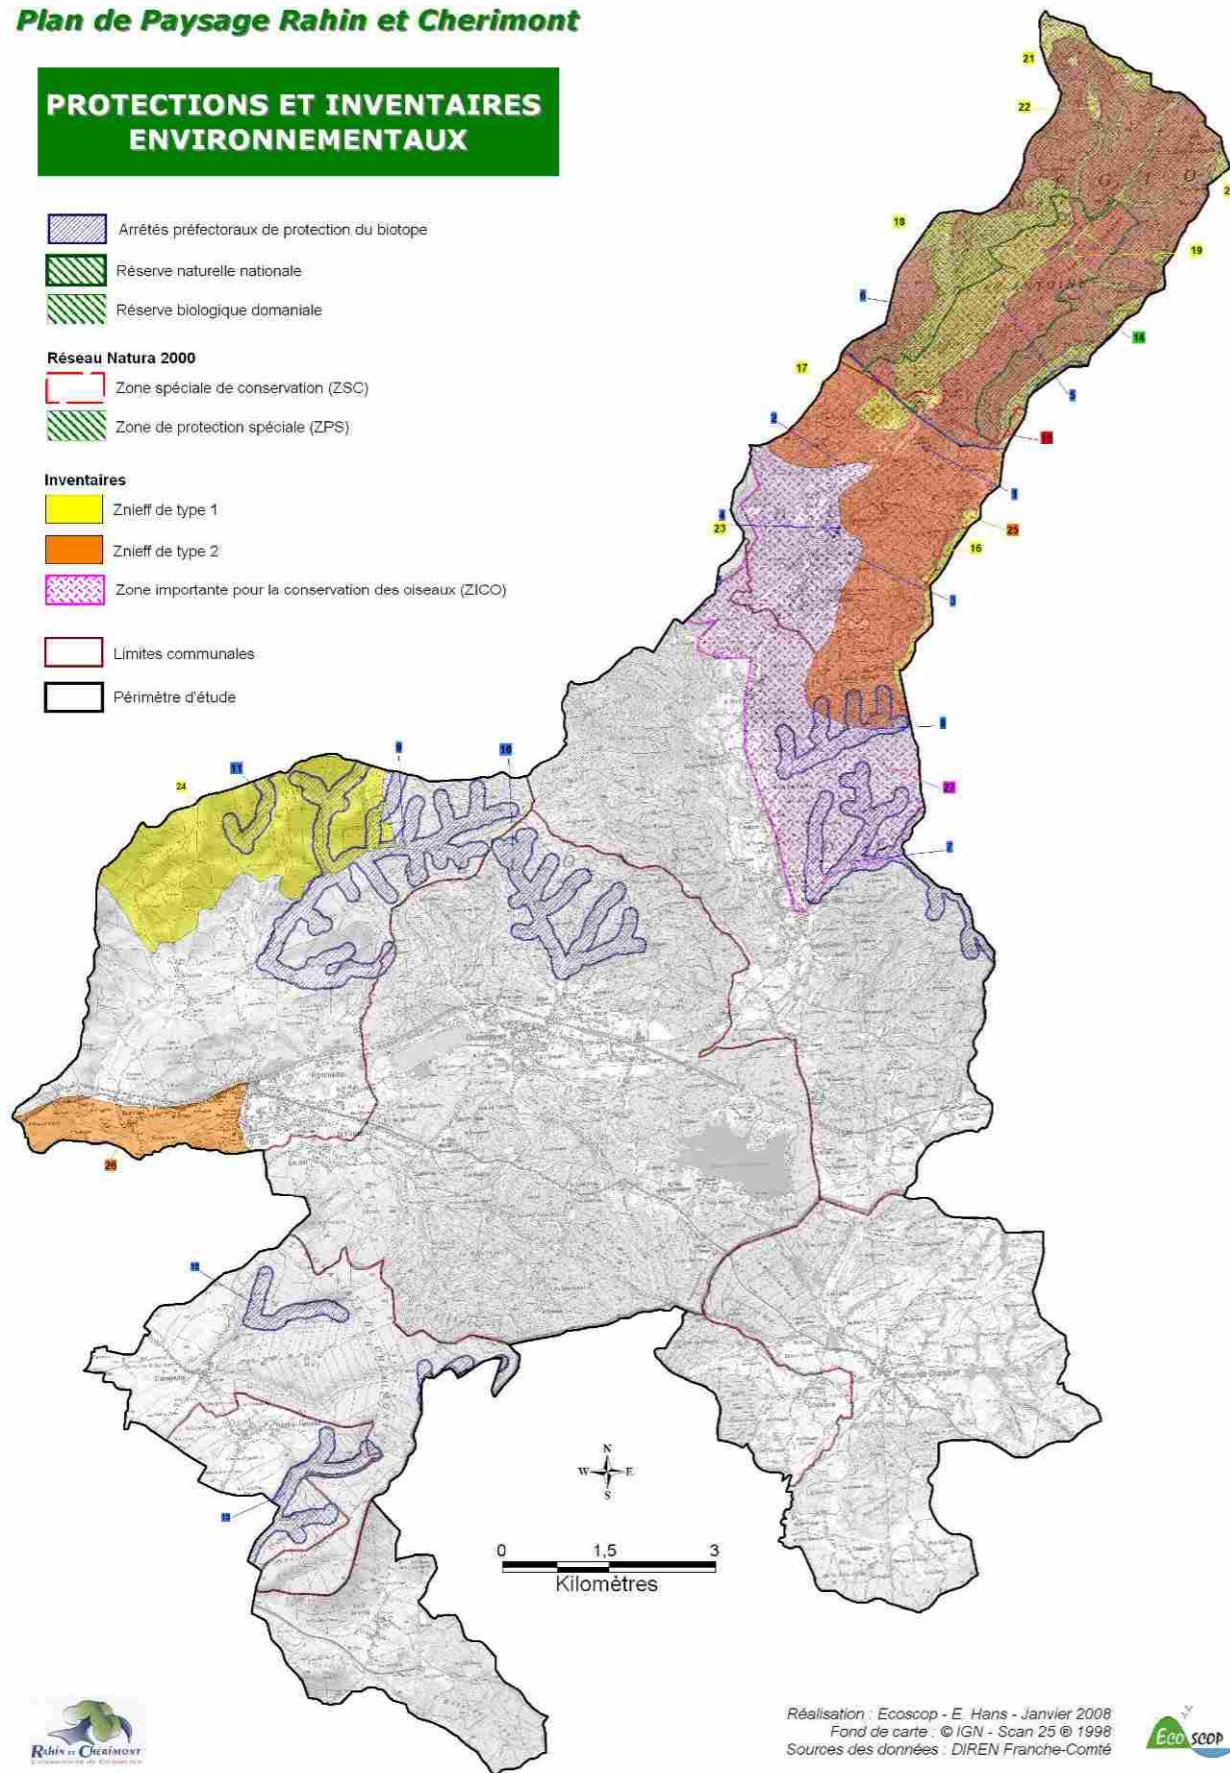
Plan de Paysage Rahin et Cherimont

PROTECTIONS ET INVENTAIRES ENVIRONNEMENTAUX

Arrêtés préfectoraux de protection du biotope
Réserve naturelle nationale
Réserve biologique domaniale

Réseau Natura 2000
Zone spéciale de conservation (ZSC)
Zone de protection spéciale (ZPS)

Inventaires
Znieff de type 1
Znieff de type 2
Zone importante pour la conservation des oiseaux (ZICO)

Limites communales
Périmètre d'étude

21
22
18
19
6
14
17
5
2
13
3
4
23
25
16
3
8
9
10
11
24
27
7
26
12
15

N
W
E
S

0 1,5 3
Kilomètres

Rahin et Chérimont

Réalisation : Ecoscop - E. Hans - Janvier 2008
Fond de carte : © IGN - Scan 25 ® 1998
Sources des données : DIREN Franche-Comté

Eco scop